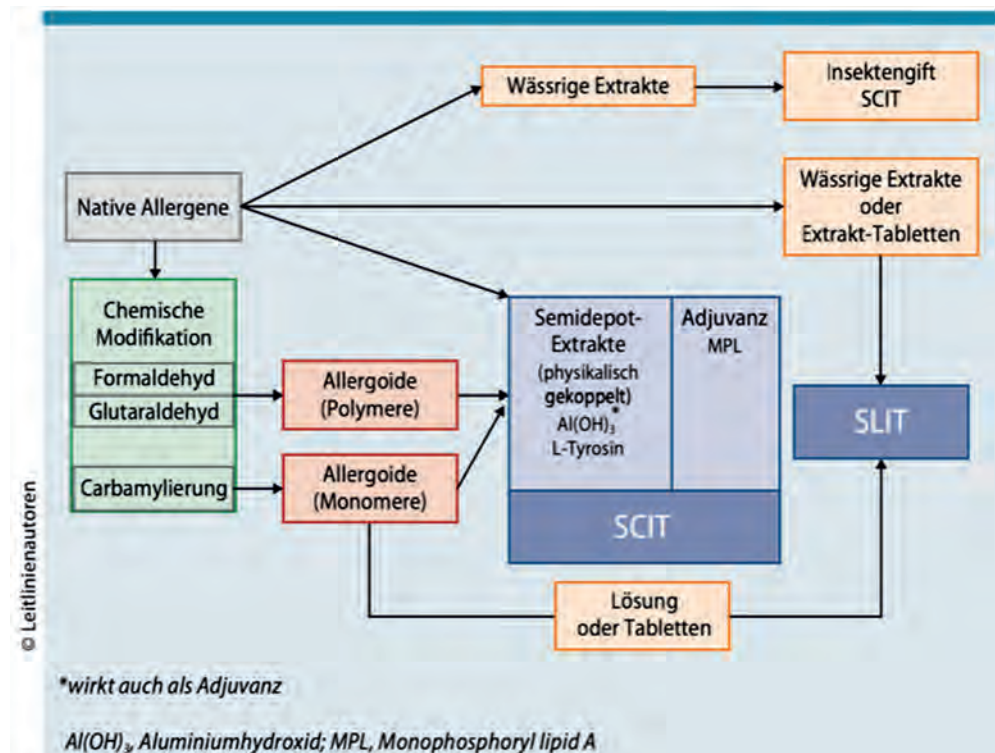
Wässrige Extrakte

Insektengift SCIT

Native Allergene

Wässrige Extrakte oder Extrakt-Tabletten

Chemische Modifikation

Formaldehyd

Glutaraldehyd

Carbamylierung

Allergoide (Polymere)

Allergoide (Monomere)

Semidepot-Extrakte (physikalisch gekoppelt) $Al(OH)_3^*$ L-Tyrosin

Adjuvanz MPL

SCIT

SLIT

Lösung oder Tabletten

© Leitlinienautoren

*wirkt auch als Adjuvanz

$Al(OH)_3$, Aluminiumhydroxid; MPL, Monophosphoryl lipid A